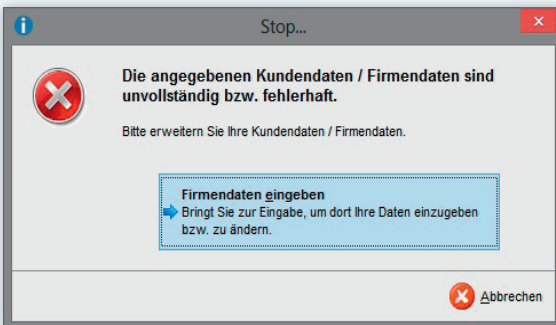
Stop...

Die angegebenen Kundendaten / Firmendaten sind unvollständig bzw. fehlerhaft.

Bitte erweitern Sie Ihre Kundendaten / Firmendaten.

Firmendaten eingeben
Bringt Sie zur Eingabe, um dort Ihre Daten einzugeben bzw. zu ändern.

Abbrechen